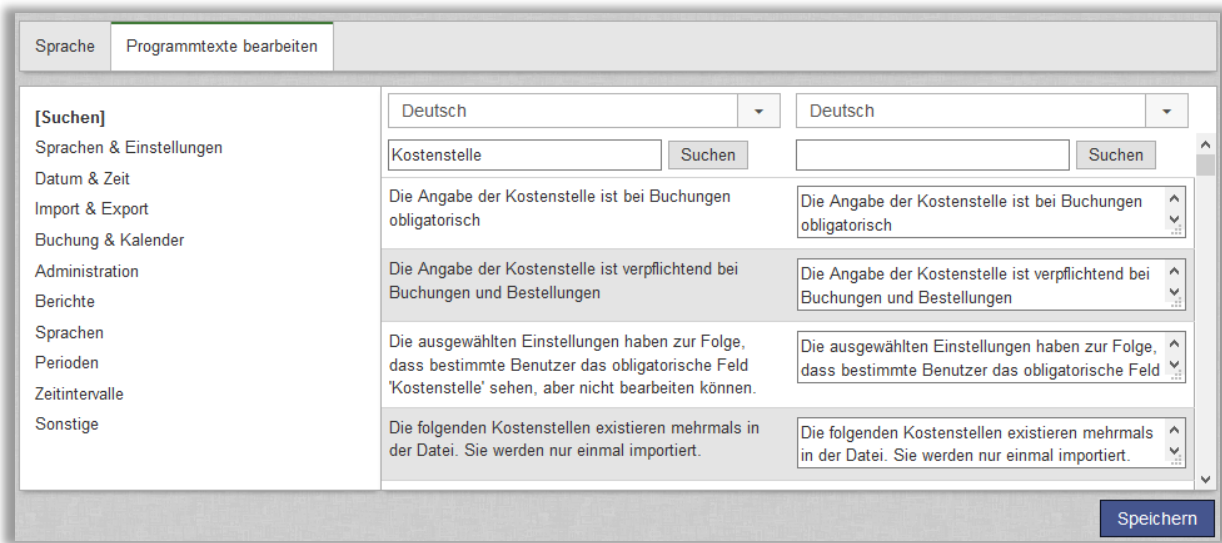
Sprache Programmtexte bearbeiten

[Suchen]
Sprachen & Einstellungen
Datum & Zeit
Import & Export
Buchung & Kalender
Administration
Berichte
Sprachen
Perioden
Zeitintervalle
Sonstige

Deutsch

Deutsch

Kostenstelle

Suchen

Suchen

Die Angabe der Kostenstelle ist bei Buchungen obligatorisch

Die Angabe der Kostenstelle ist bei Buchungen obligatorisch

Die Angabe der Kostenstelle ist verpflichtend bei Buchungen und Bestellungen

Die Angabe der Kostenstelle ist verpflichtend bei Buchungen und Bestellungen

Die ausgewählten Einstellungen haben zur Folge, dass bestimmte Benutzer das obligatorische Feld 'Kostenstelle' sehen, aber nicht bearbeiten können.

Die ausgewählten Einstellungen haben zur Folge, dass bestimmte Benutzer das obligatorische Feld

Die folgenden Kostenstellen existieren mehrmals in der Datei. Sie werden nur einmal importiert.

Die folgenden Kostenstellen existieren mehrmals in der Datei. Sie werden nur einmal importiert.

Speichern